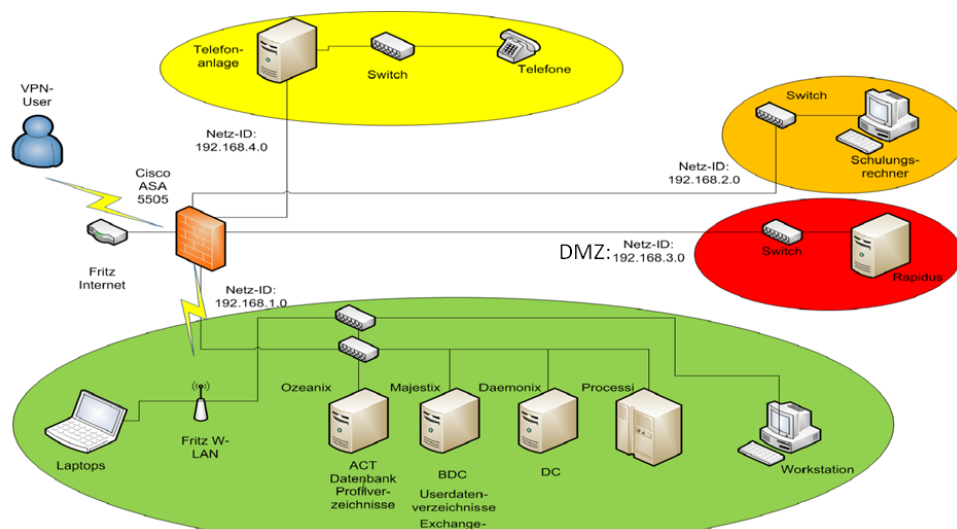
Telefonanlage
Switch
Telefone
VPN-User
Netz-ID:
192.168.4.0
Switch
Schulungsrechner
Netz-ID:
192.168.2.0
Cisco
ASA
5505
DMZ:
Netz-ID:
192.168.3.0
Switch
Rapidus
Fritz
Internet
Netz-ID:
192.168.1.0
Ozeanix
Majestix
Daemonix
Processi
Laptops
Fritz W-LAN
ACT
Datenbank
Profilverzeichnisse
BDC
Userdatenverzeichnisse
Exchange-
DC
Workstation